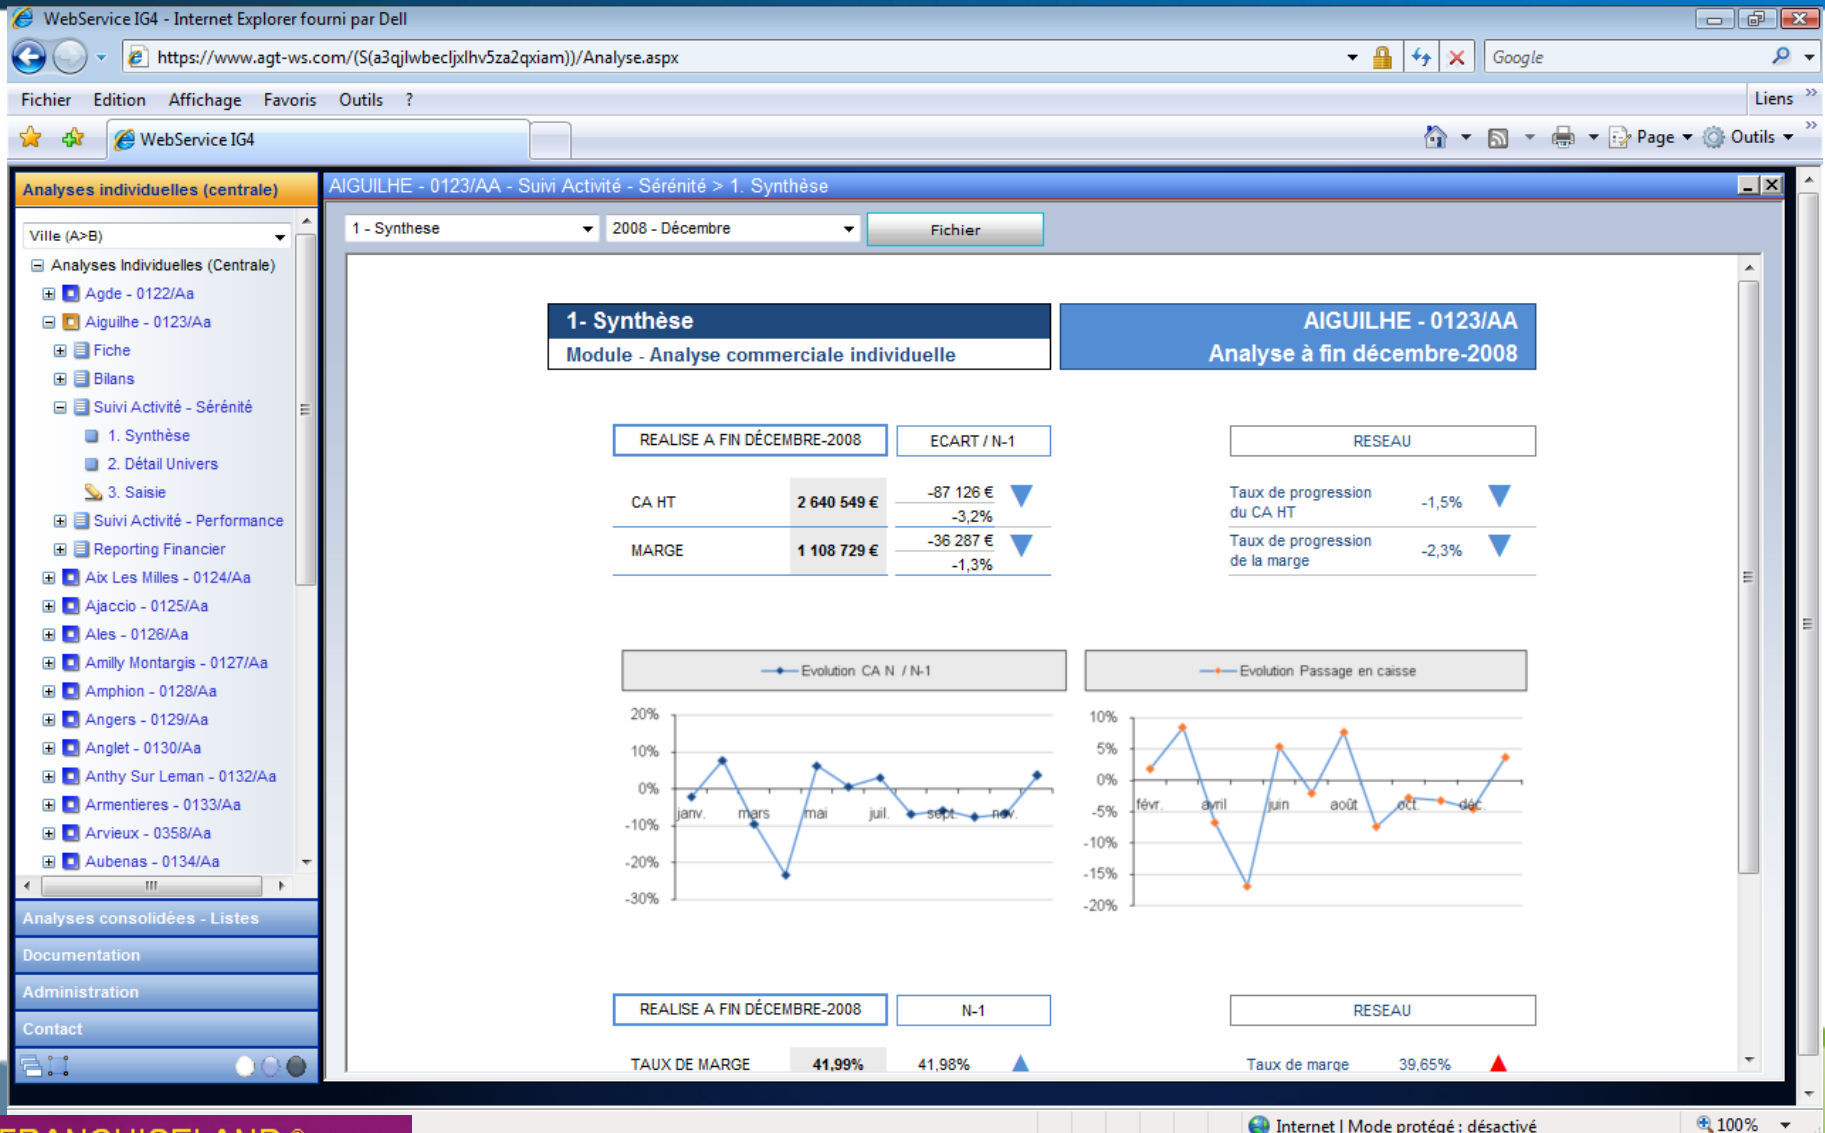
WebService IG4 - Internet Explorer fourni par Dell

https://www.agt-ws.com/(S(a3qjlwbecljxlhv5za2qxiam))/Analyse.aspx

Google

Fichier Edition Affichage Favoris Outils ?

Liens

WebService IG4

Page Outils

Analyses individuelles (centrale)

Ville (A>B)

Analyses Individuelles (Centrale)
Agde - 0122/Aa
Aiguilhe - 0123/Aa
Fiche
Bilans
Suivi Activité - Sérénité
1. Synthèse
2. Détail Univers
3. Saisie
Suivi Activité - Performance
Reporting Financier
Aix Les Milles - 0124/Aa
Ajaccio - 0125/Aa
Ales - 0126/Aa
Amilly Montargis - 0127/Aa
Amphion - 0128/Aa
Angers - 0129/Aa
Anglet - 0130/Aa
Anthy Sur Leman - 0132/Aa
Armentieres - 0133/Aa
Arvieux - 0358/Aa
Aubenas - 0134/Aa

Analyses consolidées - Listes
Documentation
Administration
Contact

AIGUILHE - 0123/AA - Suivi Activité - Sérénité > 1. Synthèse

1 - Synthese
2008 - Décembre
Fichier

1- Synthèse
Module - Analyse commerciale individuelle

AIGUILHE - 0123/AA
Analyse à fin décembre-2008

| REALISE A FIN DÉCEMBRE-2008 | | ECART / N-1 |
|---|---|---|
| CA HT | 2 640 549 € | -87 126 € -3,2% |
| MARGE | 1 108 729 € | -36 287 € -1,3% |

RESEAU
Taux de progression du CA HT -1,5%
Taux de progression de la marge -2,3%

Evolution CA N / N-1
20%
10%
0%
-10%
-20%
-30%
janv. mars mai juil. sept. nov.

Evolution Passage en caisse
10%
5%
0%
-5%
-10%
-15%
-20%
févr. avril juin août oct. déc.

| REALISE A FIN DÉCEMBRE-2008 | | N-1 |
|---|---|---|
| TAUX DE MARGE | 41,99% | 41,98% |

RESEAU
Taux de marge 39,65%

Internet | Mode protégé : désactivé
100%